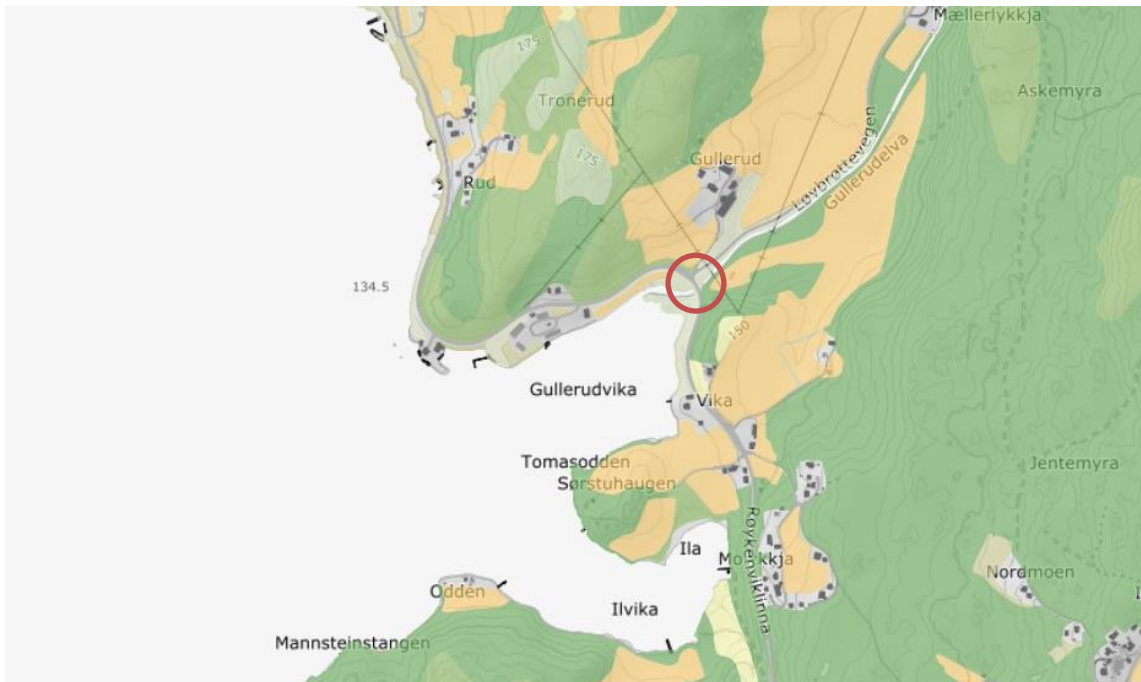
Mællerlykkja
175
Tronerud
Askemyra
175
Gullerud
Løvbrottevegen
Gullerudelva
Rud
134.5
150
Gullerudvika
Vika
Tomasodden
Sørstuhaugen
Jentemyra
Røykenvikinna
Ila
Mokkja
Nordmoen
Odden
Ilvika
Mannsteinstangen